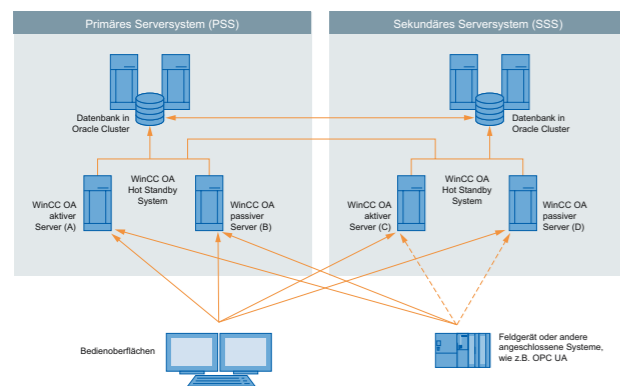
Primäres Serversystem (PSS)

Sekundäres Serversystem (SSS)

Datenbank in Oracle Cluster

Datenbank in Oracle Cluster

WinCC OA Hot Standby System

WinCC OA Hot Standby System

WinCC OA aktiver Server (A)

WinCC OA passiver Server (B)

WinCC OA aktiver Server (C)

WinCC OA passiver Server (D)

Bedienoberflächen

Feldgerät oder andere angeschlossene Systeme, wie z.B. OPC UA